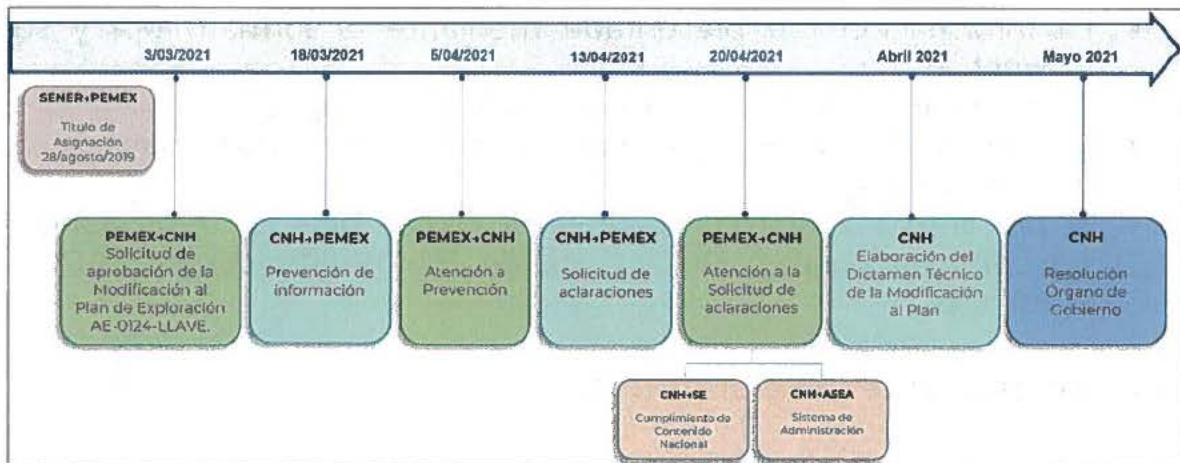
3/03/2021

18/03/2021

5/04/2021

13/04/2021

20/04/2021

Abril 2021

Mayo 2021

SENER→PEMEX
Título de Asignación 28/agosto/2019

PEMEX→CNH
Solicitud de aprobación de la Modificación al Plan de Exploración AE-0124-LLAVE.

CNH→PEMEX
Prevención de información

PEMEX→CNH
Atención a Prevención

CNH→PEMEX
Solicitud de aclaraciones

PEMEX→CNH
Atención a la Solicitud de aclaraciones

CNH
Elaboración del Dictamen Técnico de la Modificación al Plan

CNH
Resolución Órgano de Gobierno

CNH→SE
Cumplimiento de Contenido Nacional

CNH→ASEA
Sistema de Administración